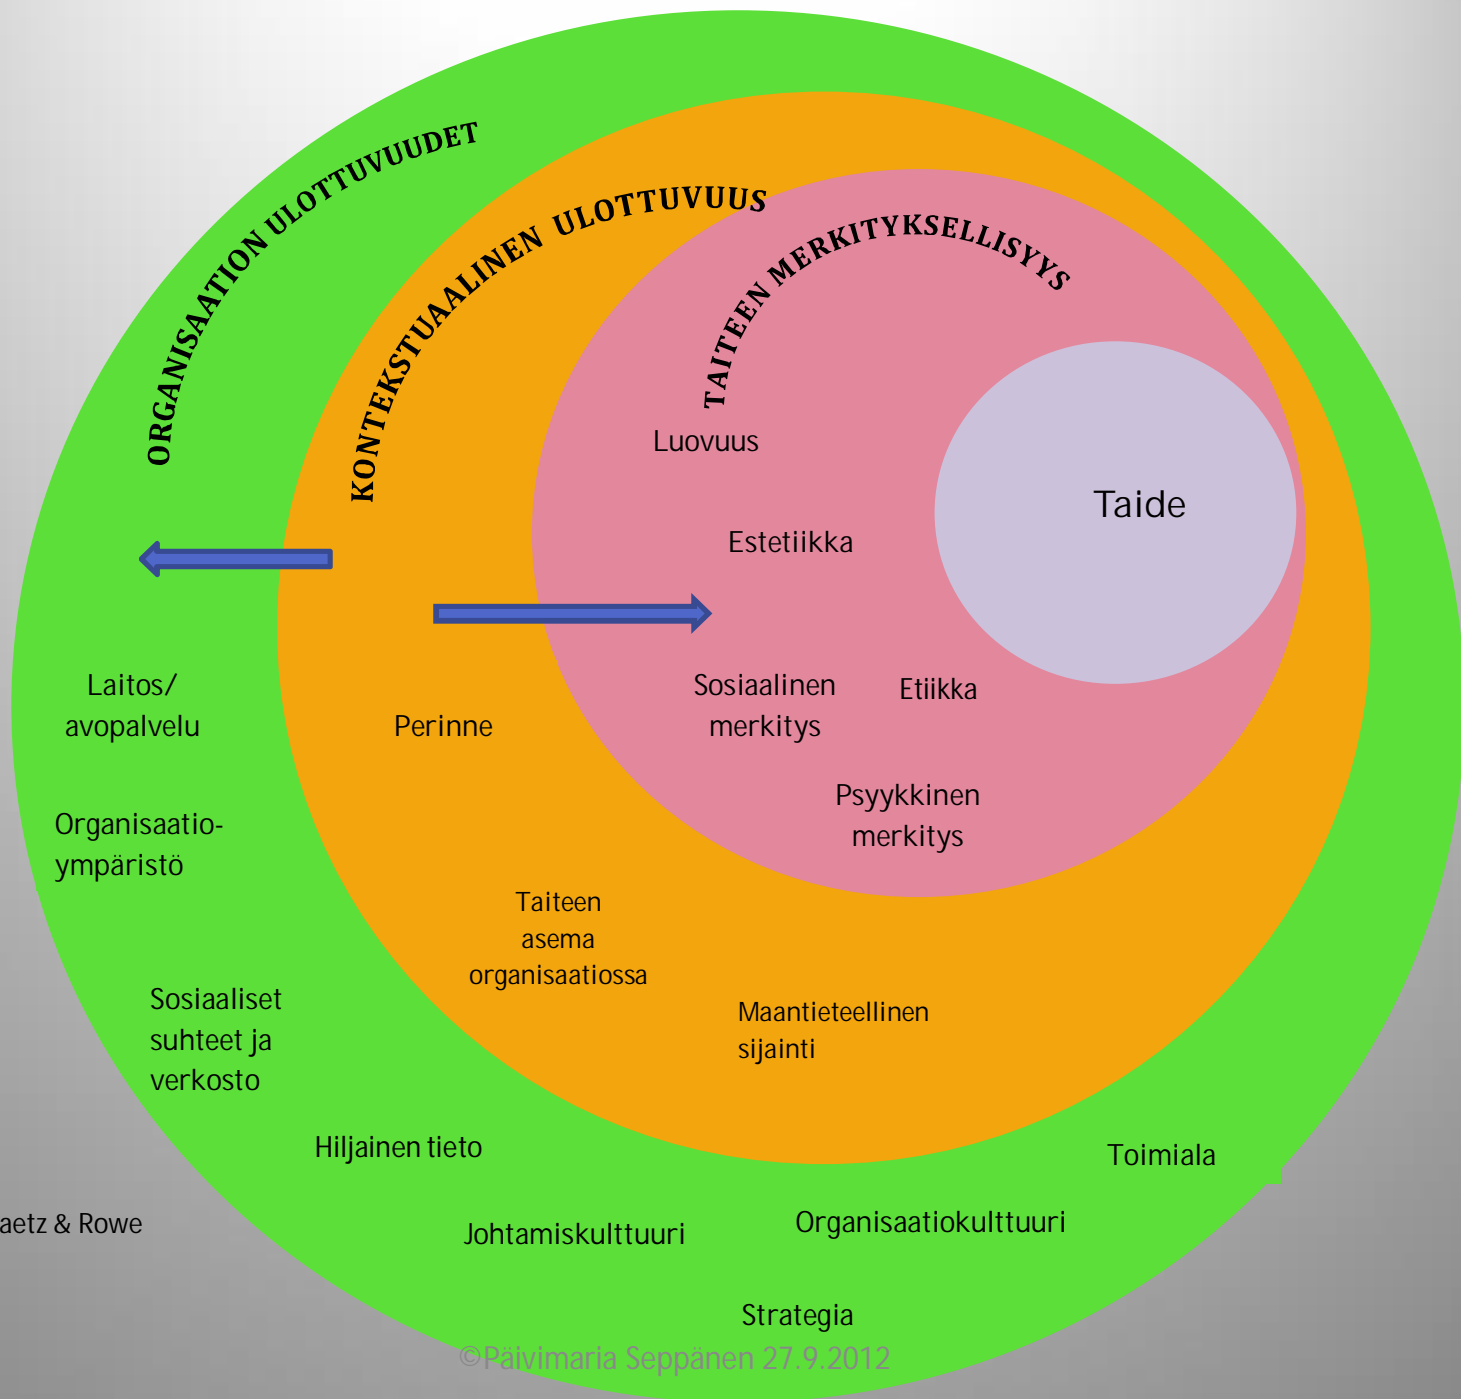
ORGANISAATION ULOTTUVUUDET

KONTEKSTUAALINEN ULOTTUVUUS

TAITEEN MERKITYKSELLISYYS

Luovuus

Taide

Estetiikka

Laitos/ avopalvelu

Perinne

Sosiaalinen merkitys

Etiikka

Psyykkinen merkitys

Organisaatio-ympäristö

Taiteen asema organisaatiossa

Sosiaaliset suhteet ja verkosto

Maantieteellinen sijainti

Hiljainen tieto

Toimiala

aetz & Rowe

Johtamiskulttuuri

Organisaatiokulttuuri

Strategia

©Päivimaria Seppänen 27.9.2012